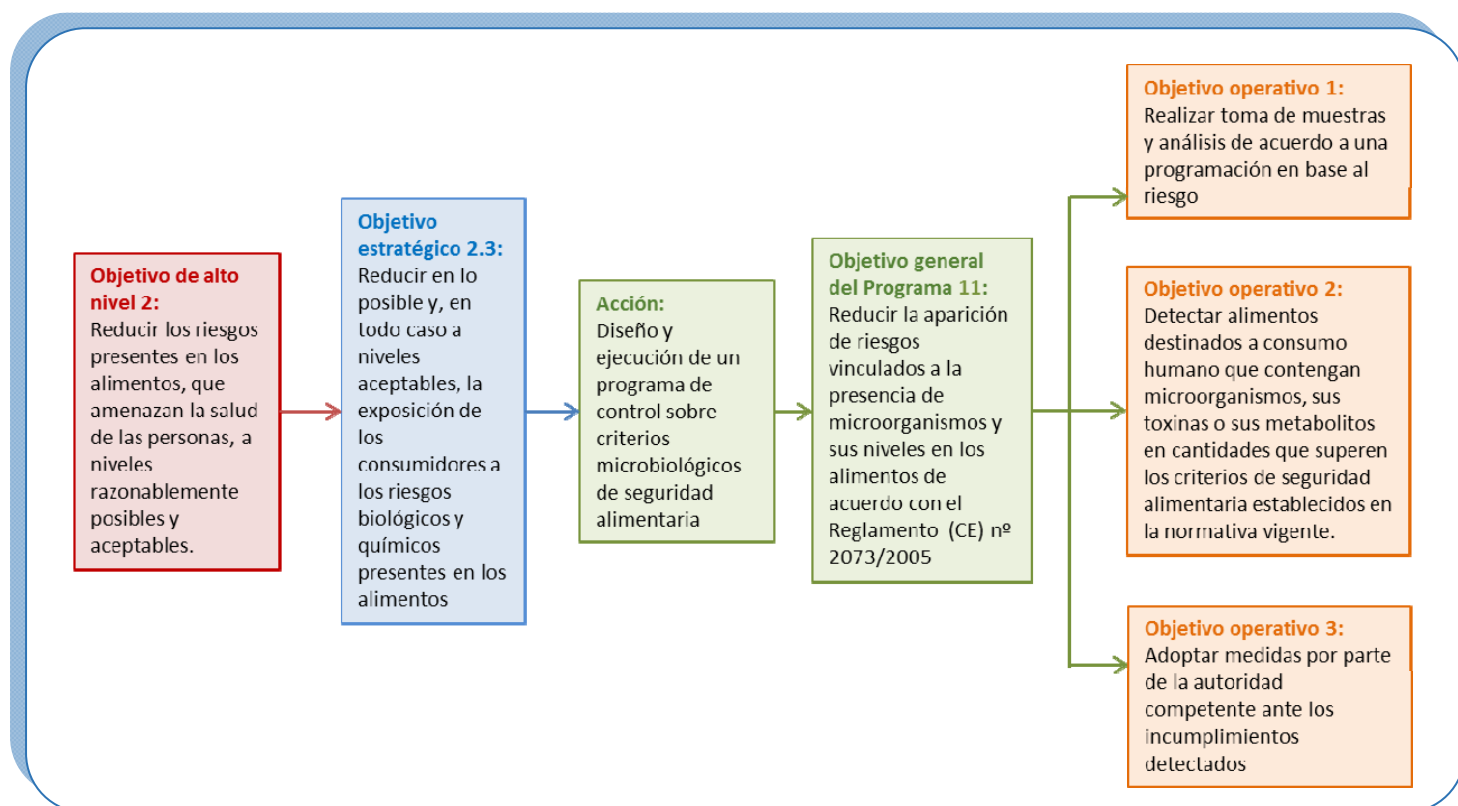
Objetivo de alto nivel 2:
Reducir los riesgos presentes en los alimentos, que amenazan la salud de las personas, a niveles razonablemente posibles y aceptables.

Objetivo estratégico 2.3:
Reducir en lo posible y, en todo caso a niveles aceptables, la exposición de los consumidores a los riesgos biológicos y químicos presentes en los alimentos

Acción:
Diseño y ejecución de un programa de control sobre criterios microbiológicos de seguridad alimentaria

Objetivo general del Programa 11:
Reducir la aparición de riesgos vinculados a la presencia de microorganismos y sus niveles en los alimentos de acuerdo con el Reglamento (CE) nº 2073/2005

Objetivo operativo 1:
Realizar toma de muestras y análisis de acuerdo a una programación en base al riesgo

Objetivo operativo 2:
Detectar alimentos destinados a consumo humano que contengan microorganismos, sus toxinas o sus metabolitos en cantidades que superen los criterios de seguridad alimentaria establecidos en la normativa vigente.

Objetivo operativo 3:
Adoptar medidas por parte de la autoridad competente ante los incumplimientos detectados